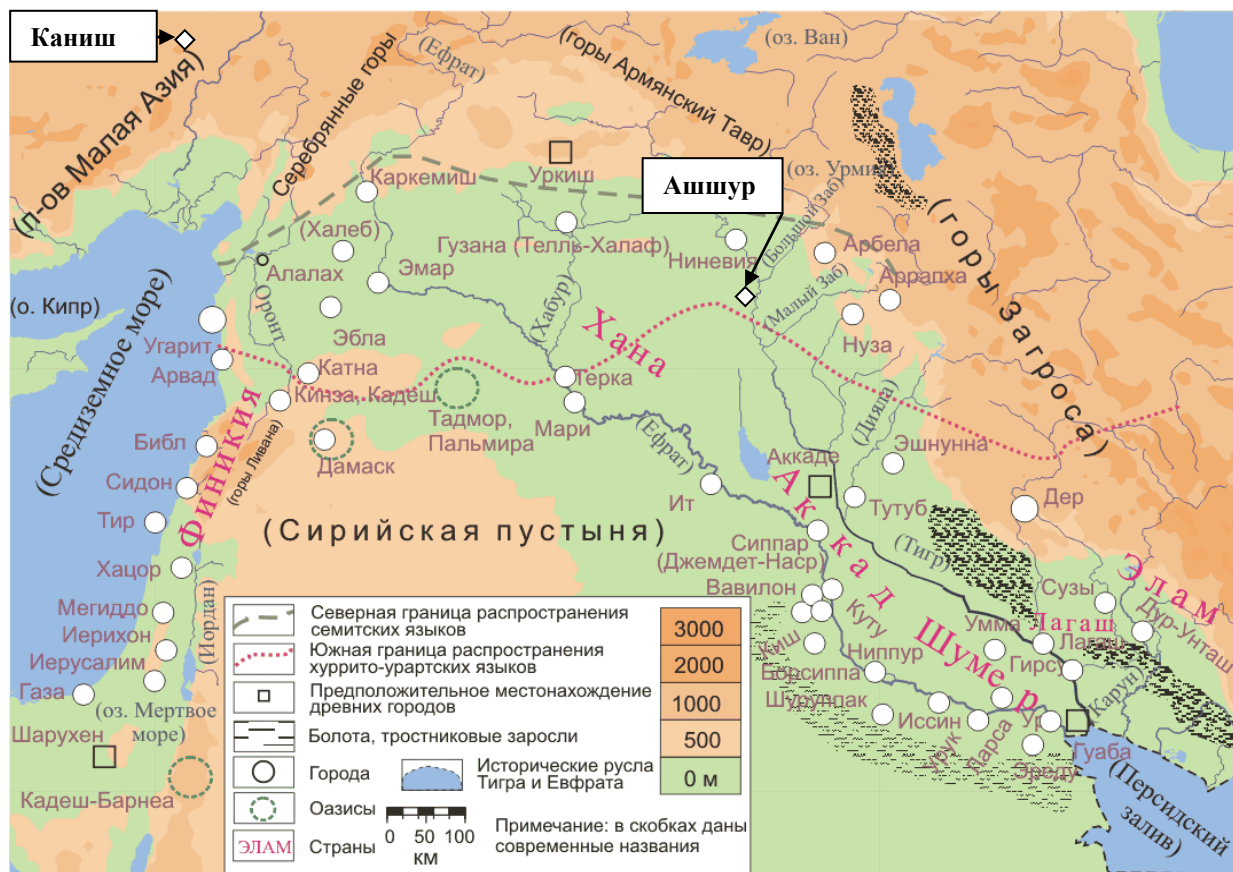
Каниш

(п-ов Малая Азия)

Серебряные горы

(Евфрат)

(горы Армянский Тавр)

(оз. Ван)

(оз. Урмия)

Ашшур

(горы Загроса)

Уркиш

Каркемиш

(Халеб)

Алалах

Эмар

Гузана (Телль-Халаф)

Ниневия

(Большой Заб)

Арбела

Аррапха

(Малый Заб)

Нуза

(о. Кипр)

(Средиземное море)

Оронт

Эбла

(Хабур)

Хана

Угарит

Арвад

Катна

Кинза, Кадеш

Терка

Тадмор, Пальмира

Мари

Финикия

(горы Ливана)

Библ

Дамаск

(Евфрат)

(Дияла)

Эшнунна

Аккаде

Сидон

Ит

Тутуб

Дер

Тир

Аккад

(Сирийская пустыня)

Сиппар (Джемдет-Наср)

(Тигр)

Элам

Хацор

Вавилон

Кута

Шумер

Сузы

Мегиддо

Киш

Умма

Лагаш

Дур-Унташ

Иерихон

Ниппур

Гирсу

Иерусалим

Борсиппа

Газа

Шуруппак

(оз. Мертвое море)

Иссин

Ур

(Карун)

Шарухен

(Иордан)

Ирук

Ларса

Гуаба

Эреду

Кадеш-Барнеа

(Персидский залив)

Северная граница распространения семитских языков

Южная граница распространения хуррито-урартских языков

Предположительное местонахождение древних городов

Болота, тростниковые заросли

Города

Исторические русла Тигра и Евфрата

Оазисы

0 50 100 км

ЭЛАМ

Страны

Примечание: в скобках даны современные названия

3000

2000

1000

500

0 м